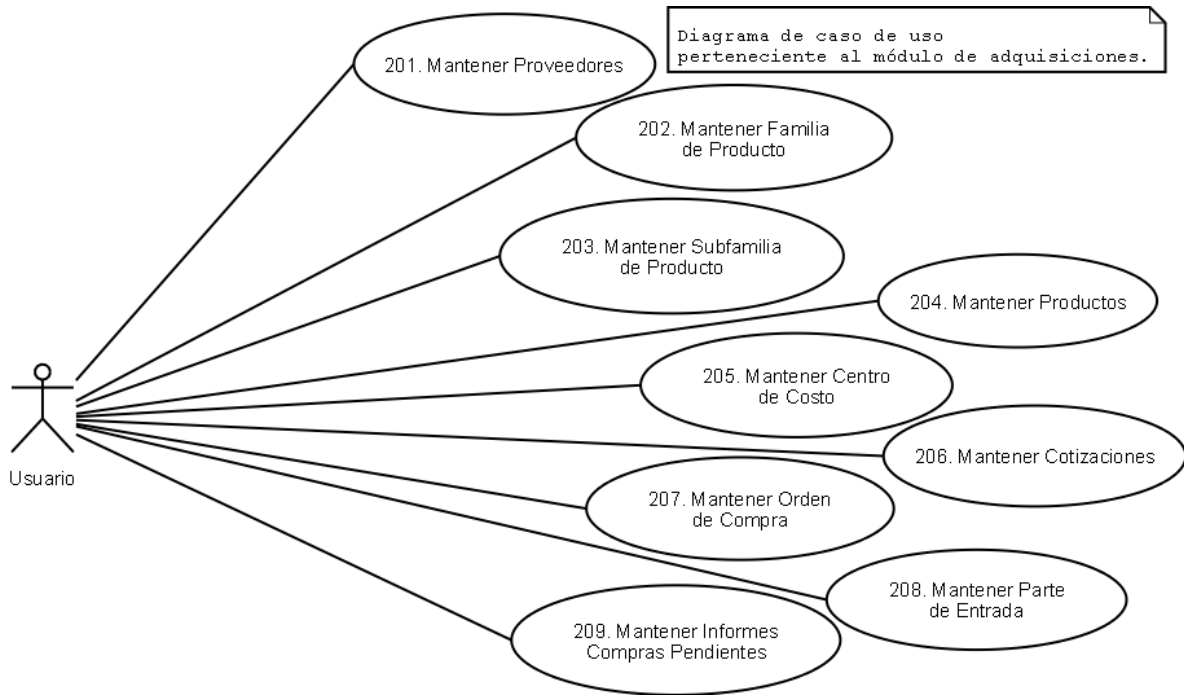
Diagrama de caso de uso perteneciente al módulo de adquisiciones.

201. Mantener Proveedores

202. Mantener Familia de Producto

203. Mantener Subfamilia de Producto

204. Mantener Productos

205. Mantener Centro de Costo

206. Mantener Cotizaciones

207. Mantener Orden de Compra

208. Mantener Parte de Entrada

209. Mantener Informes Compras Pendientes

Usuario